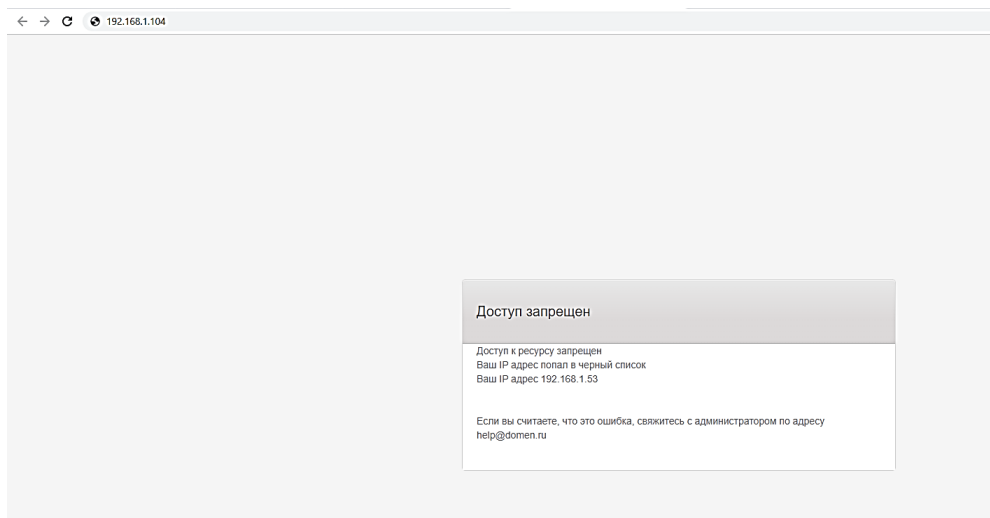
192.168.1.104

Доступ запрещен

Доступ к ресурсу запрещен
Ваш IP адрес попал в черный список
Ваш IP адрес 192.168.1.53

Если вы считаете, что это ошибка, свяжитесь с администратором по адресу help@domen.ru